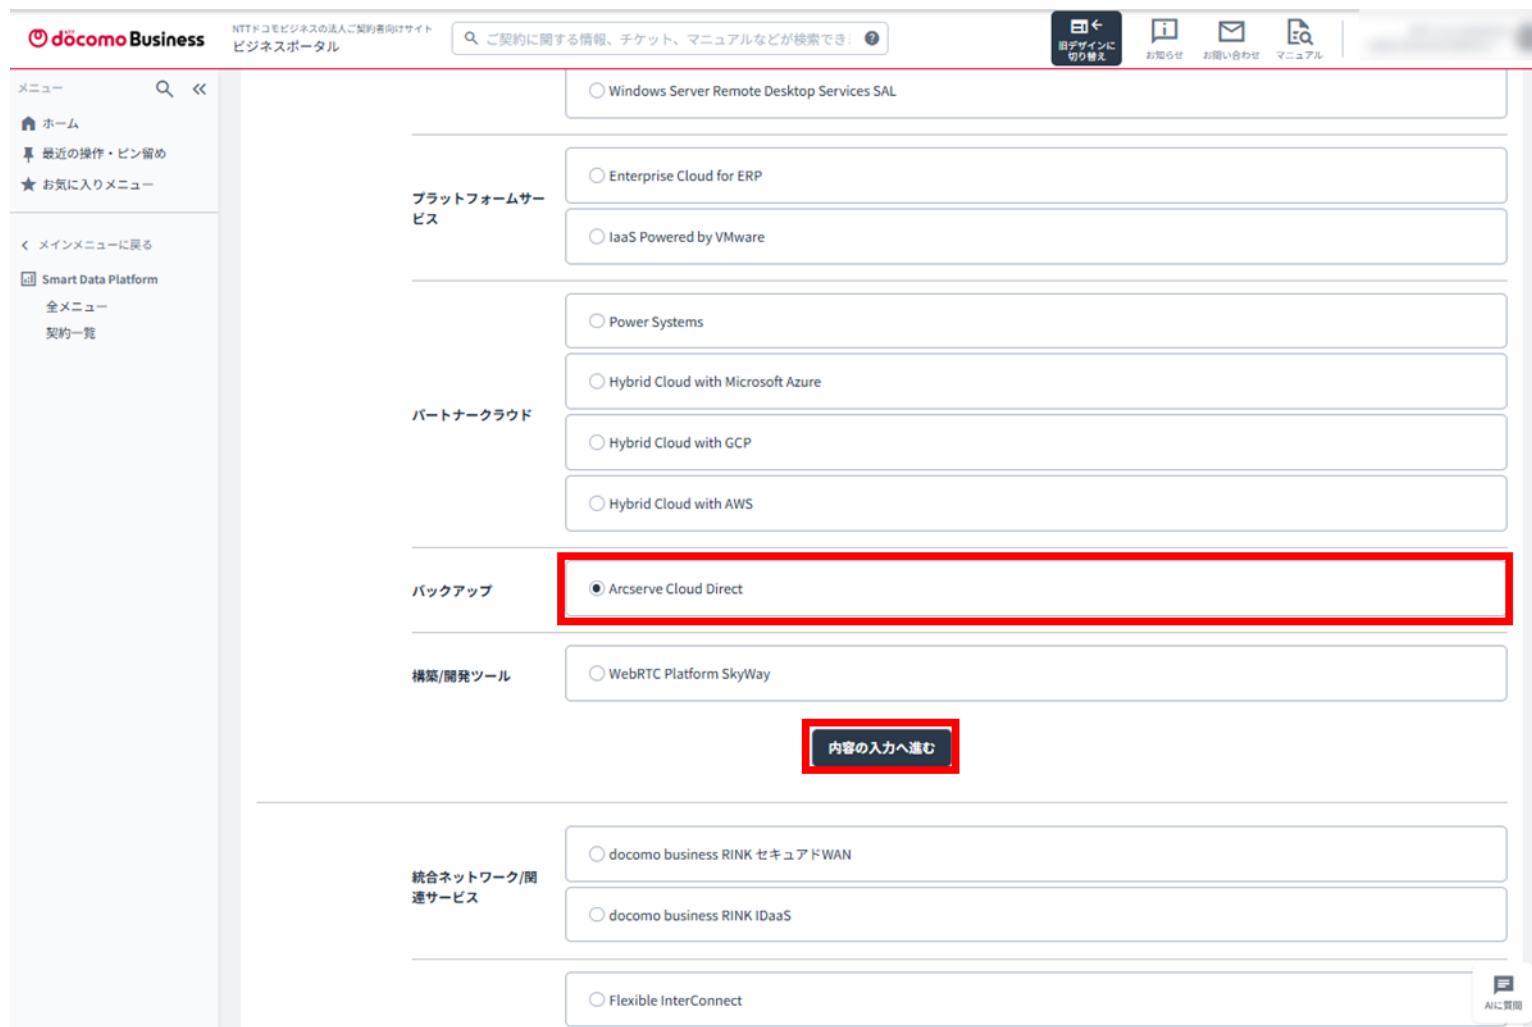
docomo Business
NTTドコモビジネスの法人ご契約者向けサイト
ビジネスポータル
ご契約に関する情報、チケット、マニュアルなどが検索でき
旧デザインに切り替え
お知らせ
お問い合わせ
マニュアル

メニュー
ホーム
最近の操作・ピン留め
お気に入りメニュー
メインメニューに戻る
Smart Data Platform
全メニュー
契約一覧

Windows Server Remote Desktop Services SAL

プラットフォームサービス
Enterprise Cloud for ERP
IaaS Powered by VMware

パートナークラウド
Power Systems
Hybrid Cloud with Microsoft Azure
Hybrid Cloud with GCP
Hybrid Cloud with AWS

バックアップ
Arcserve Cloud Direct

構築/開発ツール
WebRTC Platform SkyWay

内容の入力へ進む

統合ネットワーク/関連サービス
docomo business RINK セキュアドWAN
docomo business RINK IDaaS

Flexible InterConnect

AIに質問